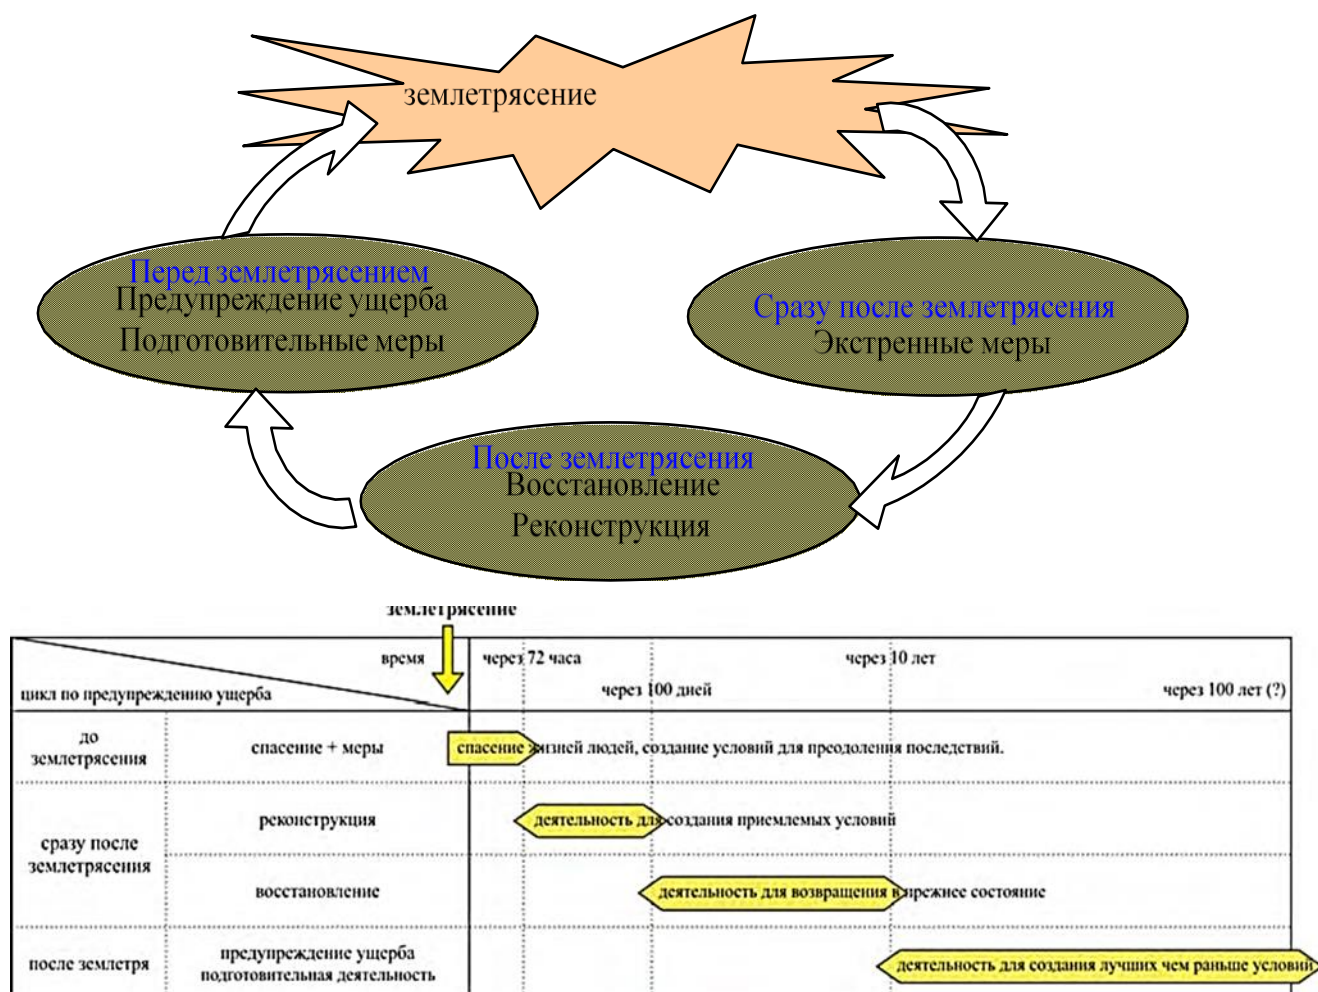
землетрясение

Перед землетрясением
Предупреждение ущерба
Подготовительные меры

Сразу после землетрясения
Экстренные меры

После землетрясения
Восстановление
Реконструкция

землетрясение

| время / цикл по предупреждению ущерба | | через 72 часа | через 100 дней | через 10 лет | через 100 лет (?) |
|---|---|---|---|---|---|
| до землетрясения | спасение + меры | спасение жизней людей, создание условий для преодоления последствий. | | | |
| сразу после землетрясения | реконструкция | деятельность для создания приемлемых условий | | | |
| | восстановление | деятельность для возвращения в прежнее состояние | | | |
| после землетря | предупреждение ущерба подготовительная деятельность | деятельность для создания лучших чем раньше условий | | | |